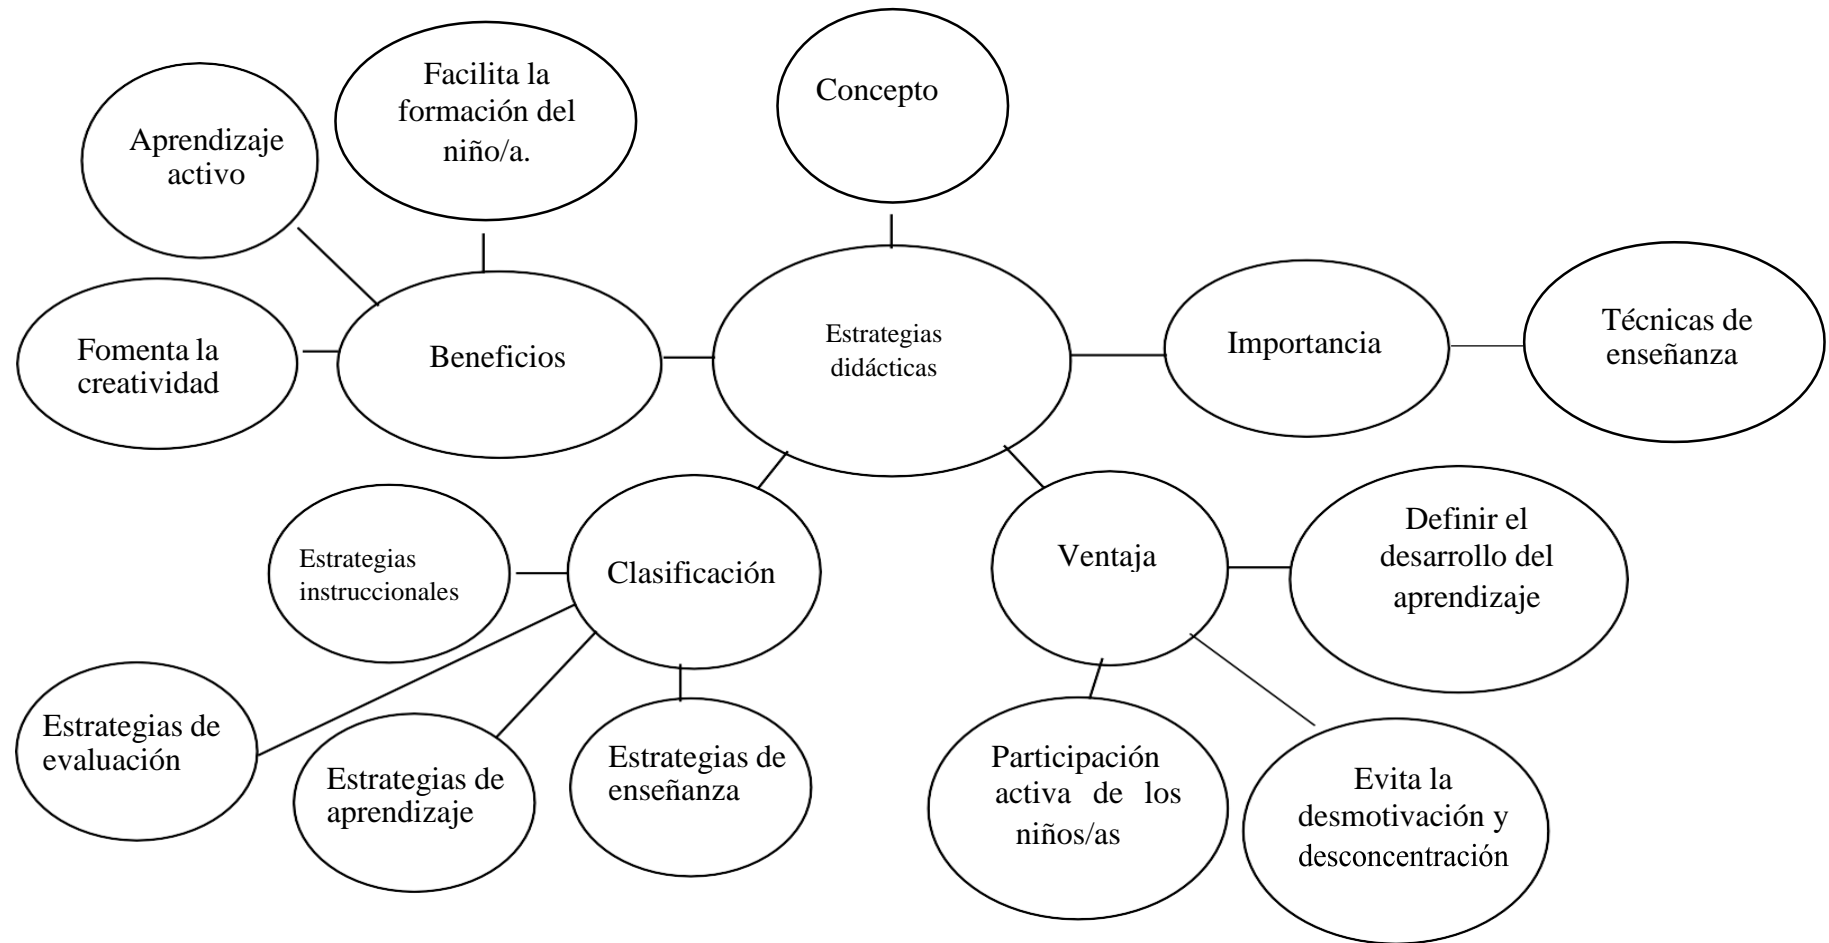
Facilita la formación del niño/a.

Concepto

Aprendizaje activo

Fomenta la creatividad

Beneficios

Estrategias didácticas

Importancia

Técnicas de enseñanza

Estrategias instruccionales

Clasificación

Ventaja

Definir el desarrollo del aprendizaje

Estrategias de evaluación

Estrategias de aprendizaje

Estrategias de enseñanza

Participación activa de los niños/as

Evita la desmotivación y desconcentración